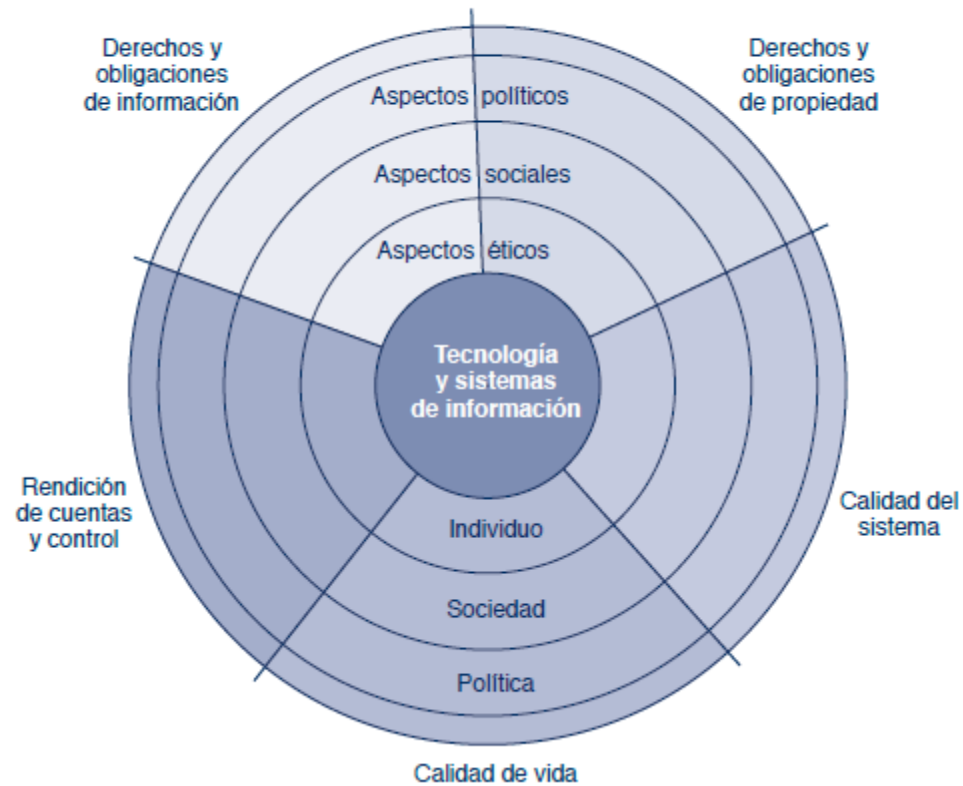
Derechos y obligaciones de información

Derechos y obligaciones de propiedad

Aspectos políticos

Aspectos sociales

Aspectos éticos

Tecnología y sistemas de información

Rendición de cuentas y control

Calidad del sistema

Individuo

Sociedad

Política

Calidad de vida